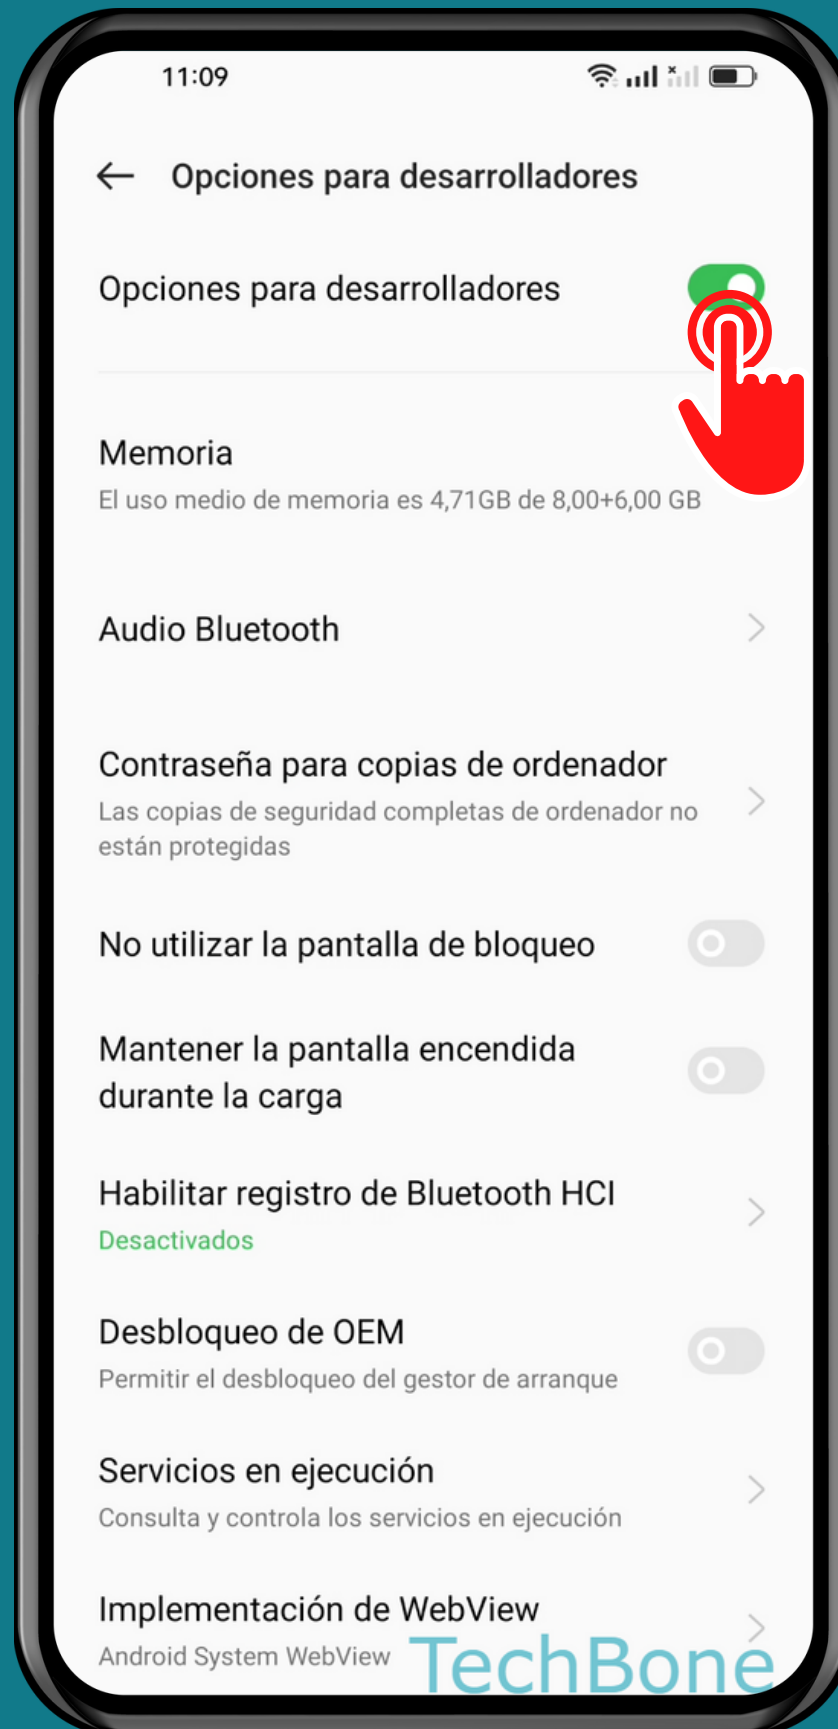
11:09

Opciones para desarrolladores

Opciones para desarrolladores

Memoria
El uso medio de memoria es 4,71GB de 8,00+6,00 GB

Audio Bluetooth

Contraseña para copias de ordenador
Las copias de seguridad completas de ordenador no están protegidas

No utilizar la pantalla de bloqueo

Mantener la pantalla encendida durante la carga

Habilitar registro de Bluetooth HCI
Desactivados

Desbloqueo de OEM
Permitir el desbloqueo del gestor de arranque

Servicios en ejecución
Consulta y controla los servicios en ejecución

Implementación de WebView
Android System WebView

TechBone